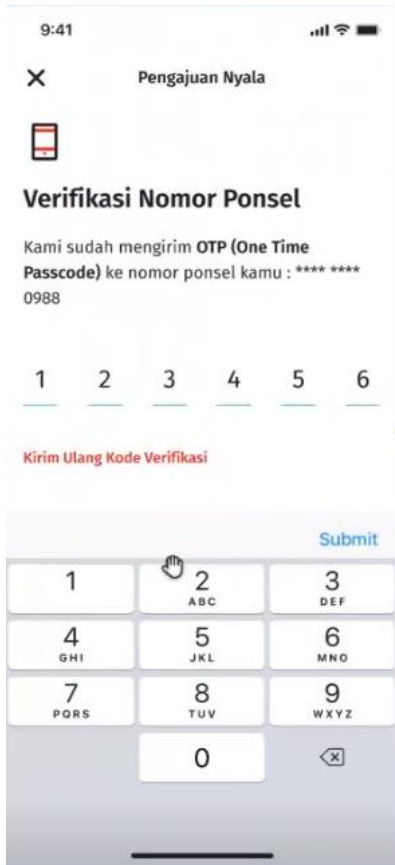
9:41

×

Pengajuan Nyala

Verifikasi Nomor Ponsel

Kami sudah mengirim OTP (One Time Passcode) ke nomor ponsel kamu : **** **** 0988

1 2 3 4 5 6

Kirim Ulang Kode Verifikasi

Submit

1
2 ABC
3 DEF
4 GHI
5 JKL
6 MNO
7 PQRS
8 TUV
9 WXYZ
0